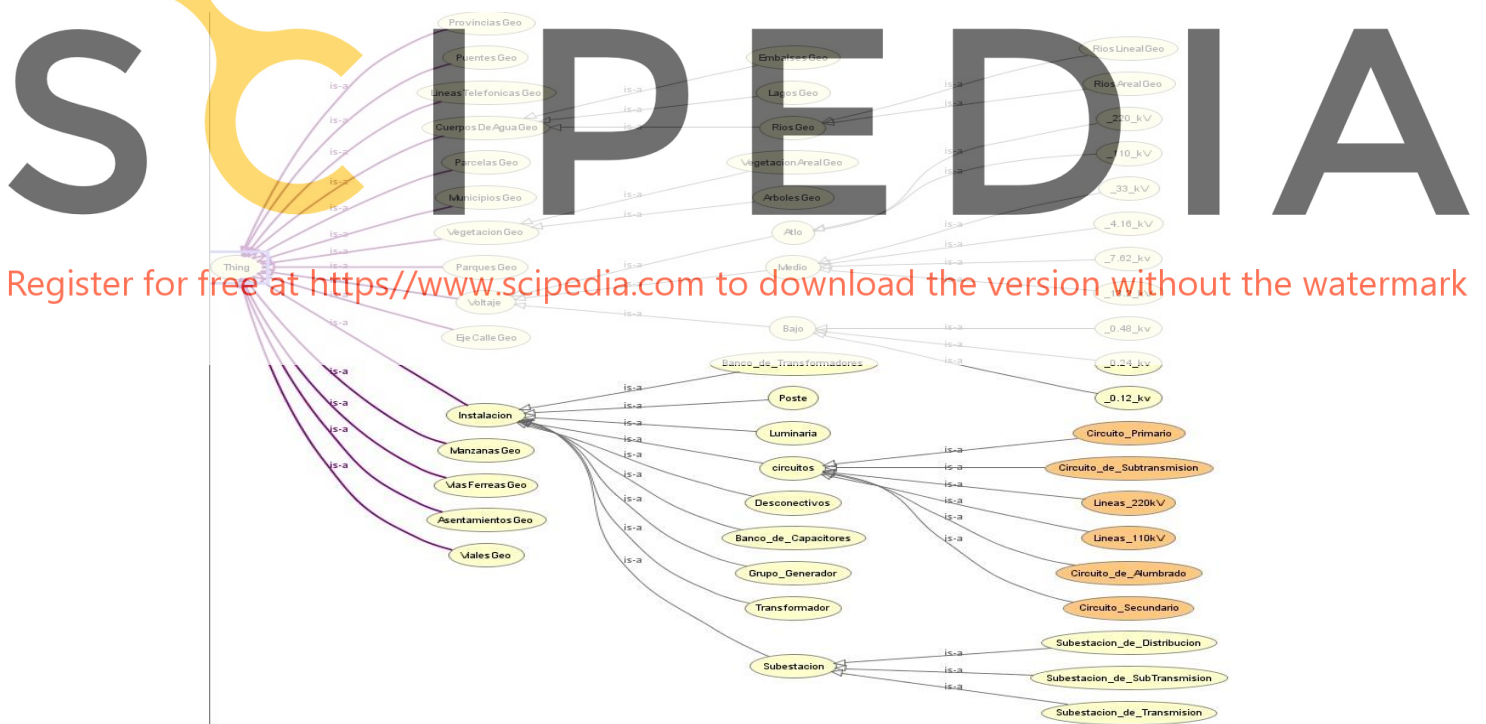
SCIPEDIA

Register for free at https//www.scipedia.com to download the version without the watermark

Provincias Geo
Puentes Geo
Lineas Telefonicas Geo
Cuerpos De Agua Geo
Parcelas Geo
Municipios Geo
Vegetacion Geo
Thing
Parques Geo
Voltaje
Eje Calle Geo
Embalses Geo
Lagos Geo
Rios Geo
Vegetacion Areal Geo
Arboles Geo
Atlo
Medio
Bajo
Rios Lineal Geo
Rios Areal Geo
_220_kV
_110_kV
_33_kV
_4.16_kV
_7.62_kV
_0.48_kv
_0.24_kv
_0.12_kv
is-a
Instalacion
Manzanas Geo
Vias Ferreas Geo
Asentamientos Geo
Viales Geo
Banco_de_Transformadores
Poste
Luminaria
circuitos
Desconectivos
Banco_de_Capacitores
Grupo_Generador
Transformador
Subestacion
Circuito_Primario
Circuito_de_Subtransmision
Lineas_220kV
Lineas_110kV
Circuito_de_Alumbrado
Circuito_Secundario
Subestacion_de_Distribucion
Subestacion_de_SubTransmision
Subestacion_de_Transmision